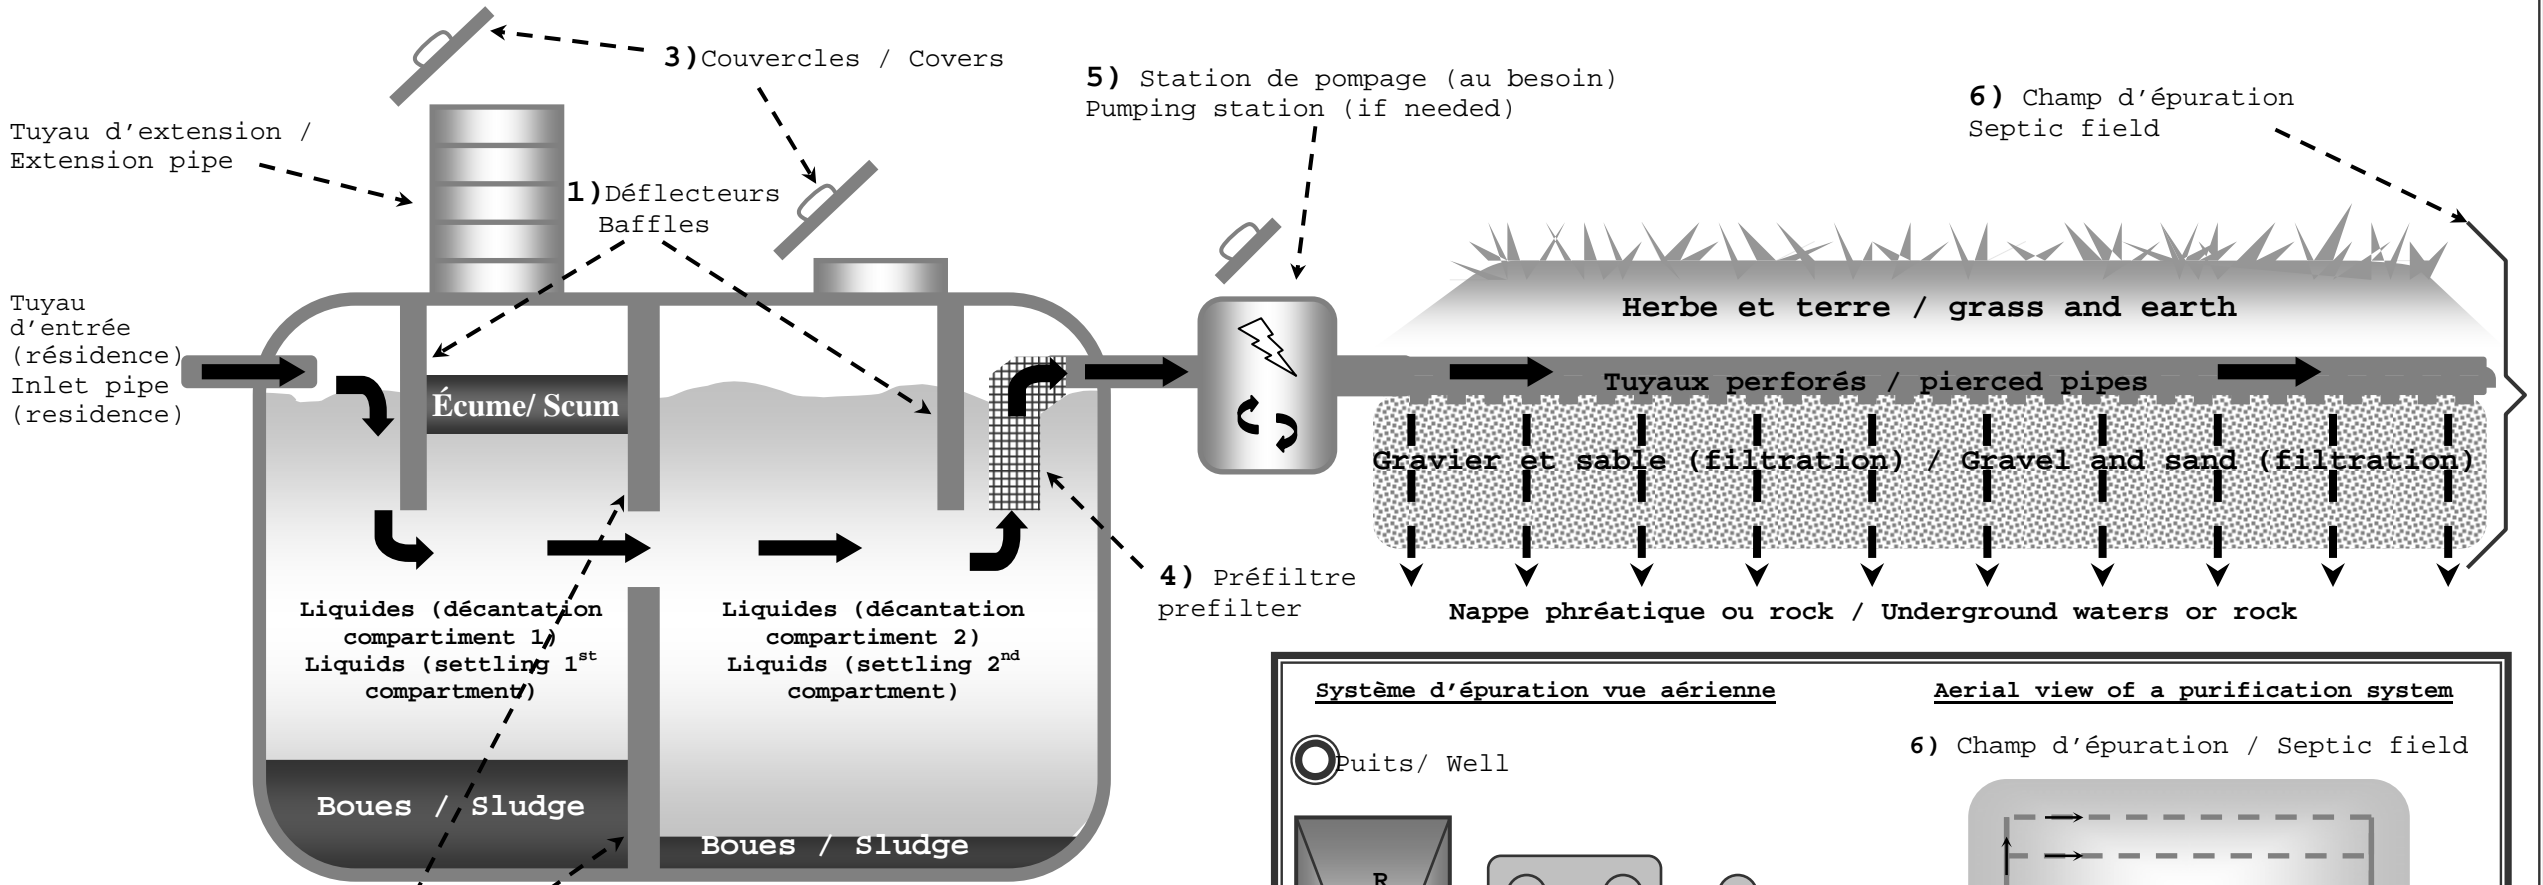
3) Couvercles / Covers

Tuyau d'extension / Extension pipe

1) Déflecteurs
Baffles

5) Station de pompage (au besoin)
Pumping station (if needed)

6) Champ d'épuration
Septic field

Tuyau d'entrée (résidence)
Inlet pipe (residence)

Écume/ Scum

Herbe et terre / grass and earth

Tuyaux perforés / pierced pipes

Gravier et sable (filtration) / Gravel and sand (filtration)

4) Préfiltre
prefilter

Liquides (décantation compartiment 1)
Liquids (settling $1^{st}$ compartment)

Liquides (décantation compartiment 2)
Liquids (settling $2^{nd}$ compartment)

Nappe phréatique ou rock / Underground waters or rock

Boues / Sludge

Boues / Sludge

Système d'épuration vue aérienne

Aerial view of a purification system

Puits/ Well

6) Champ d'épuration / Septic field

R